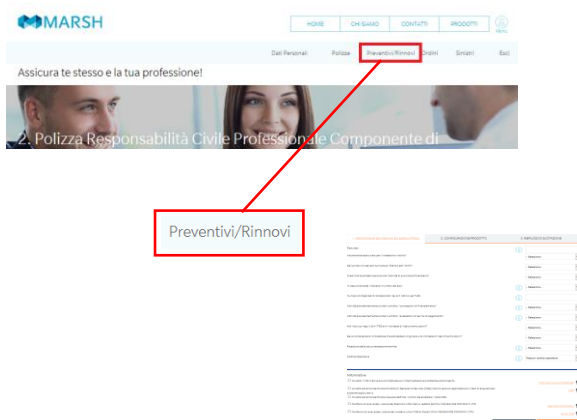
MARSH

HOME | CHI SIAMO | CONTATTI | PRODOTTI

MENU

Dati Personali | Polizze | Preventivi/Rinnovi | Ordini | Sinistri | Esci

Assicura te stesso e la tua professione!

2. Polizza Responsabilità Civile Professionale Componente di

Preventivi/Rinnovi

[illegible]